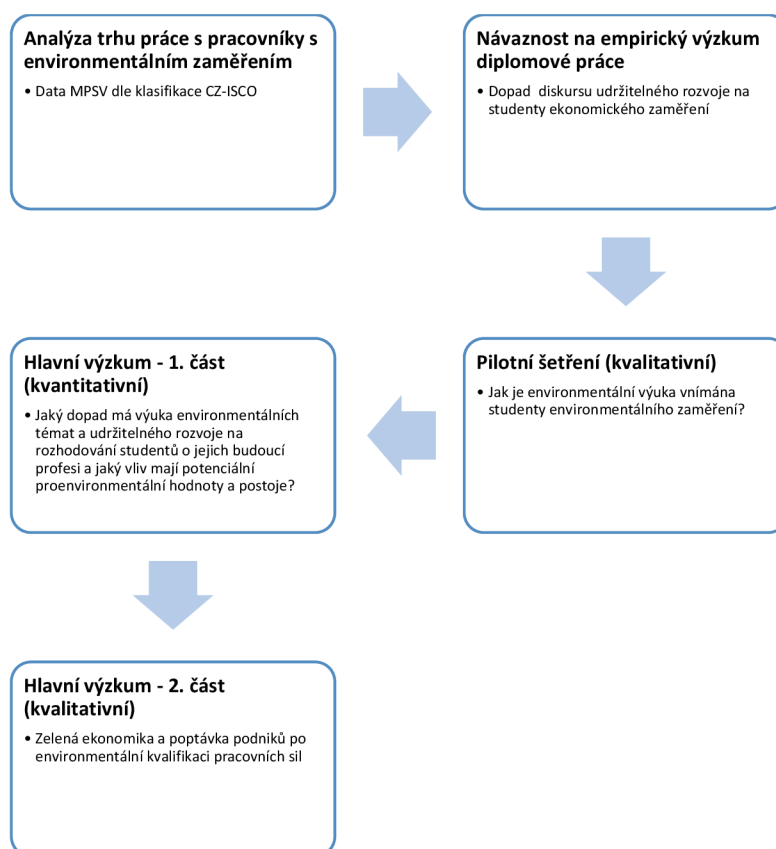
Analýza trhu práce s pracovníky s environmentálním zaměřením

• Data MPSV dle klasifikace CZ-ISCO

Návaznost na empirický výzkum diplomové práce

• Dopad diskursu udržitelného rozvoje na studenty ekonomického zaměření

Pilotní šetření (kvalitativní)

• Jak je environmentální výuka vnímána studenty environmentálního zaměření?

Hlavní výzkum - 1. část (kvantitativní)

• Jaký dopad má výuka environmentálních témat a udržitelného rozvoje na rozhodování studentů o jejich budoucí profesi a jaký vliv mají potenciální proenvironmentální hodnoty a postoje?

Hlavní výzkum - 2. část (kvalitativní)

• Zelená ekonomika a poptávka podniků po environmentální kvalifikaci pracovních sil